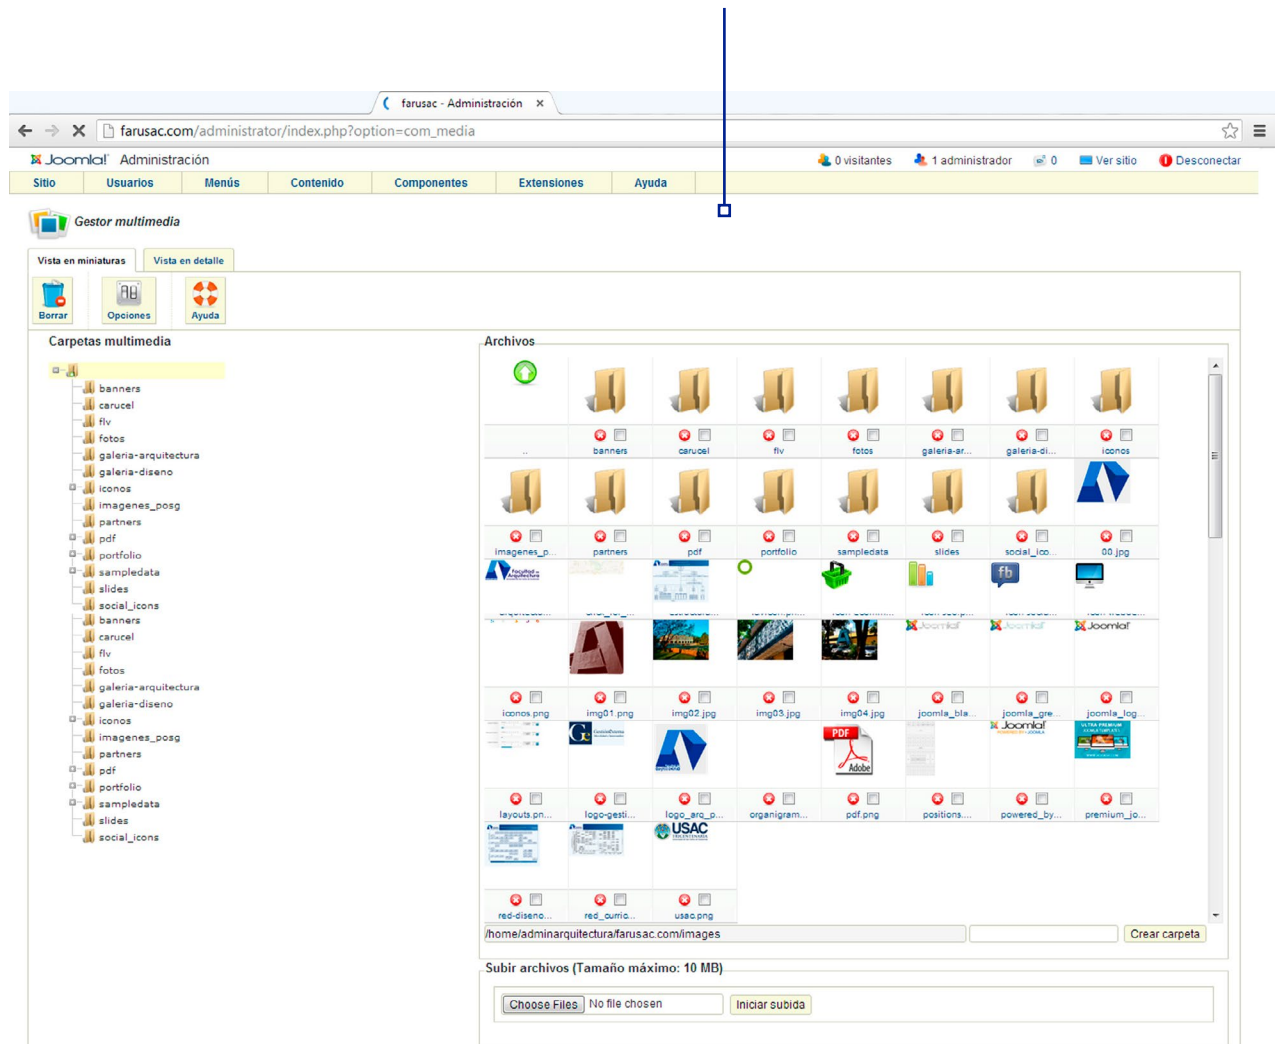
farusac - Administración ×

farusac.com/administrator/index.php?option=com_media

Joomla! Administración

0 visitantes 1 administrador 0 Ver sitio Desconectar

Sitio Usuarios Menús Contenido Componentes Extensiones Ayuda

Gestor multimedia

Vista en miniaturas Vista en detalle

Borrar Opciones Ayuda

Carpetas multimedia

banners
carucel
flv
fotos
galeria-arquitectura
galeria-diseno
iconos
imagenes_posg
partners
pdf
portfolio
sampledata
slides
social_icons
banners
carucel
flv
fotos
galeria-arquitectura
galeria-diseno
iconos
imagenes_posg
partners
pdf
portfolio
sampledata
slides
social_icons

Archivos

.. banners carucel flv fotos galeria-ar... galeria-di... iconos

imagenes_p... partners pdf portfolio sampledata slides social_ico... 00.jpg

iconos.png img01.png img02.jpg img03.jpg img04.jpg joomla_bla... joomla_gre... joomla_log...

layouts.pn... logo-gesti... logo_arq_p... organigram... pdf.png positions.... powered_by... premium_jo...

red-diseno... red_curric... usac.png

/home/adminarquitectura/farusac.com/images

Crear carpeta

Subir archivos (Tamaño máximo: 10 MB)

Choose Files No file chosen Iniciar subida